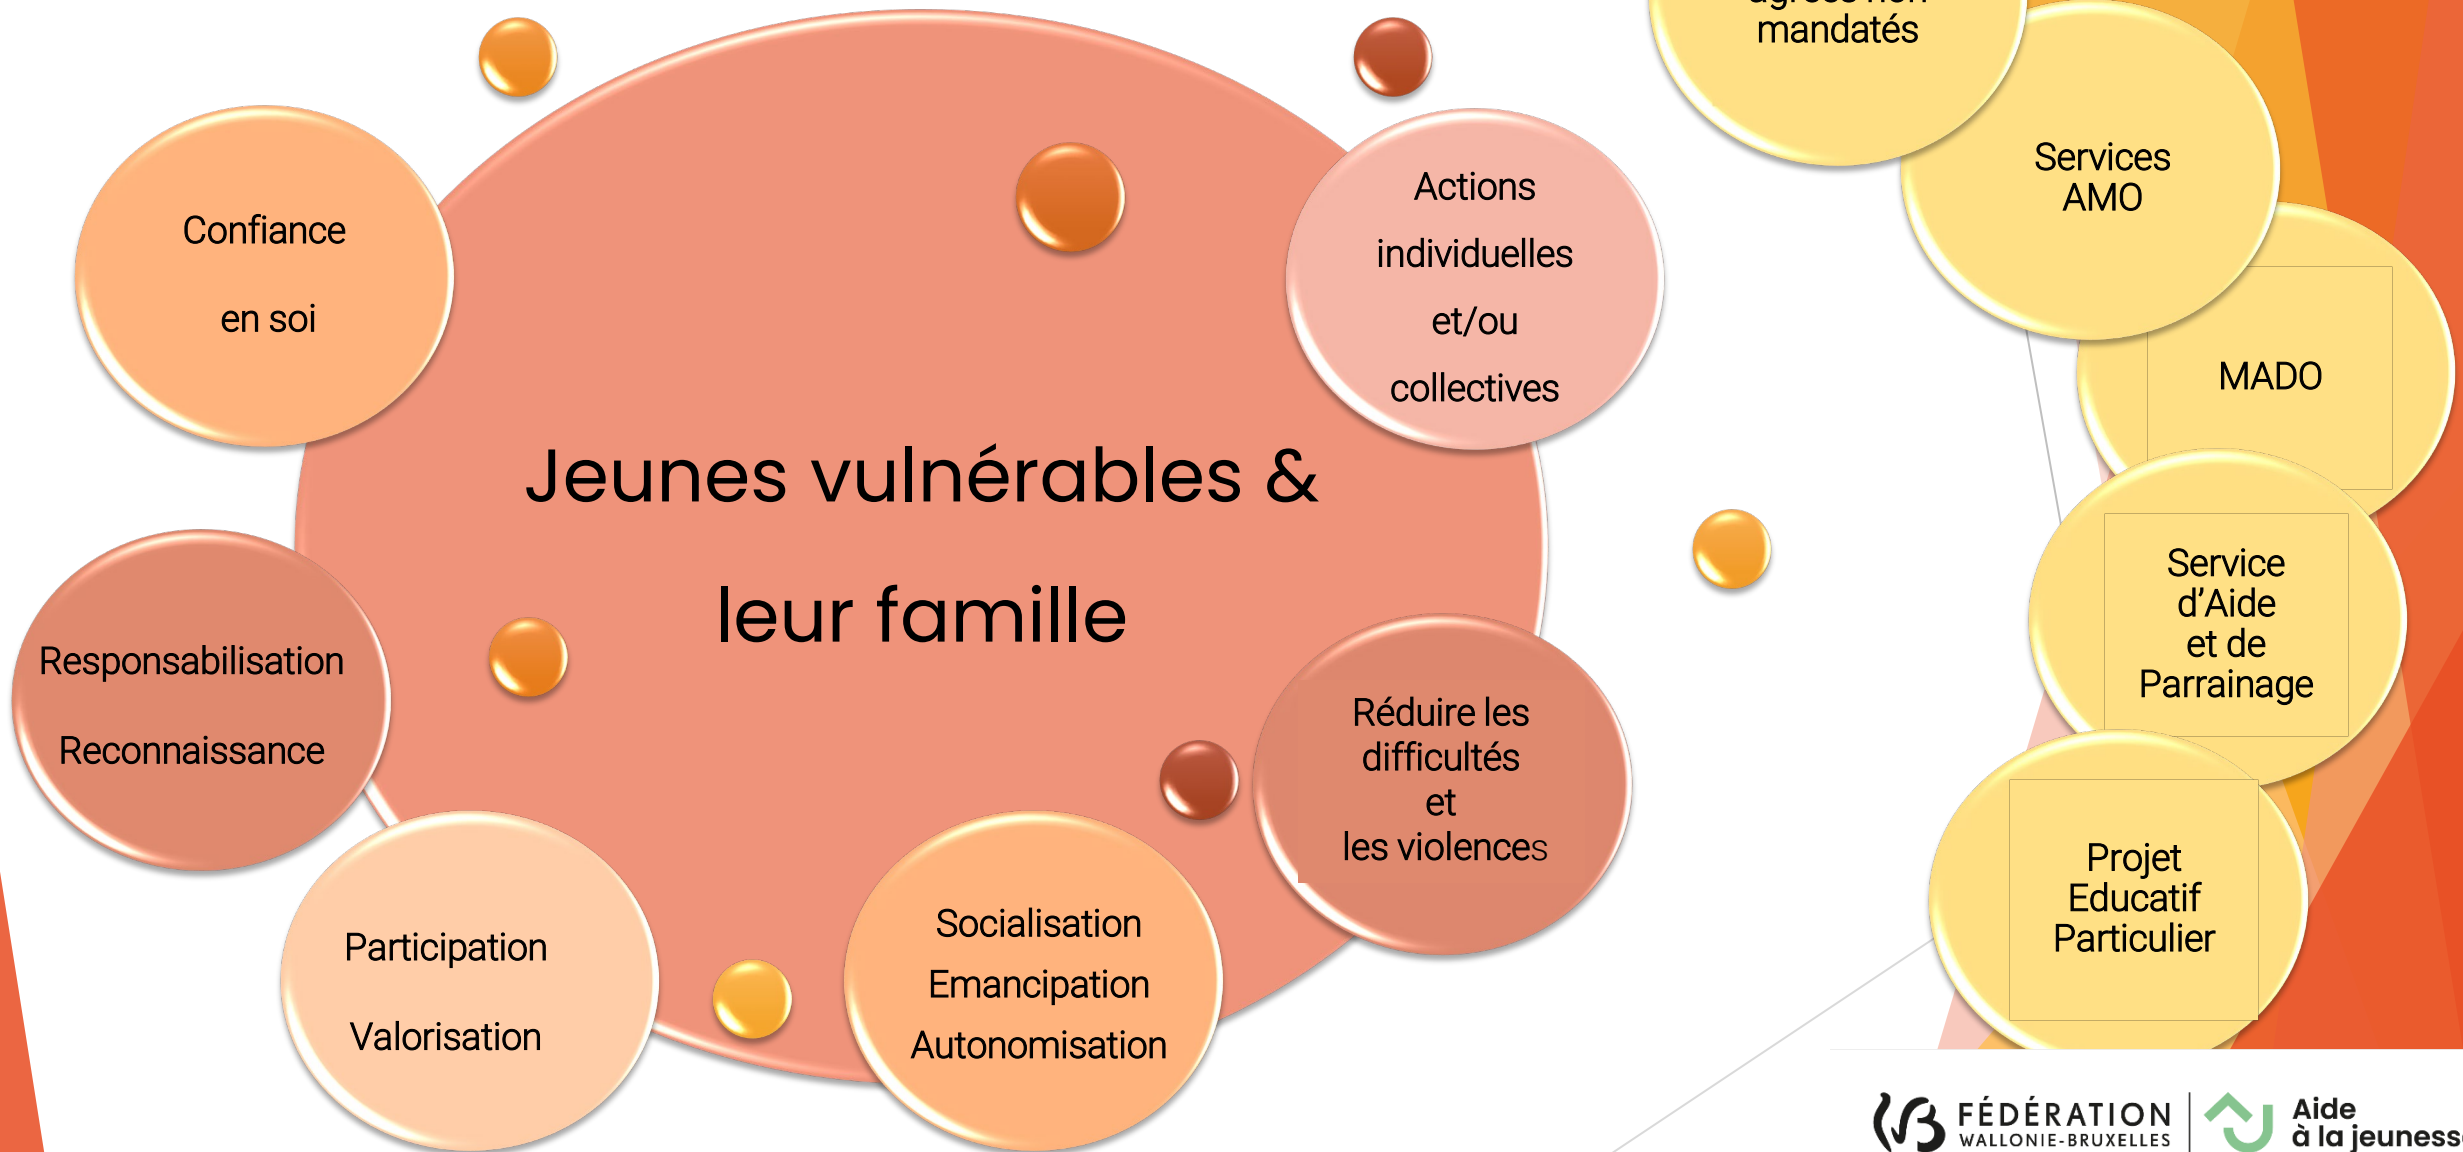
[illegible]
mandatés

Services
AMO

MADO

Service
d'Aide
et de
Parrainage

Projet
Educatif
Particulier

Confiance

en soi

Actions

individuelles

et/ou

collectives

Jeunes vulnérables &

leur famille

Responsabilisation

Reconnaissance

Réduire les
difficultés
et
les violences

Participation

Valorisation

Socialisation

Emancipation

Autonomisation

FÉDÉRATION
WALLONIE-BRUXELLES

Aide
à la jeuness